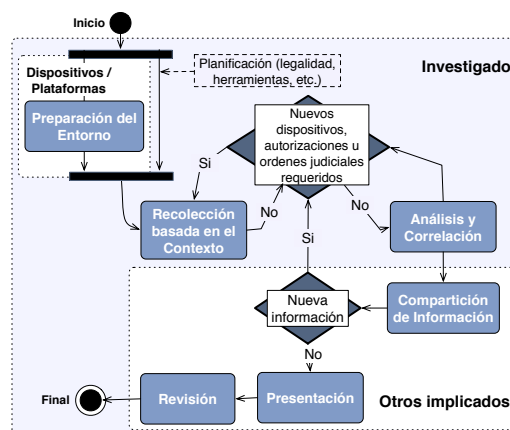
Inicio

Investigado

Dispositivos / Plataformas

Planificación (legalidad, herramientas, etc.)

Preparación del Entorno

Nuevos dispositivos, autorizaciones u ordenes judiciales requeridos

Si

No

No

Recolección basada en el Contexto

Si

Análisis y Correlación

Nueva información

Compartición de Información

No

Final

Revisión

Presentación

Otros implicados